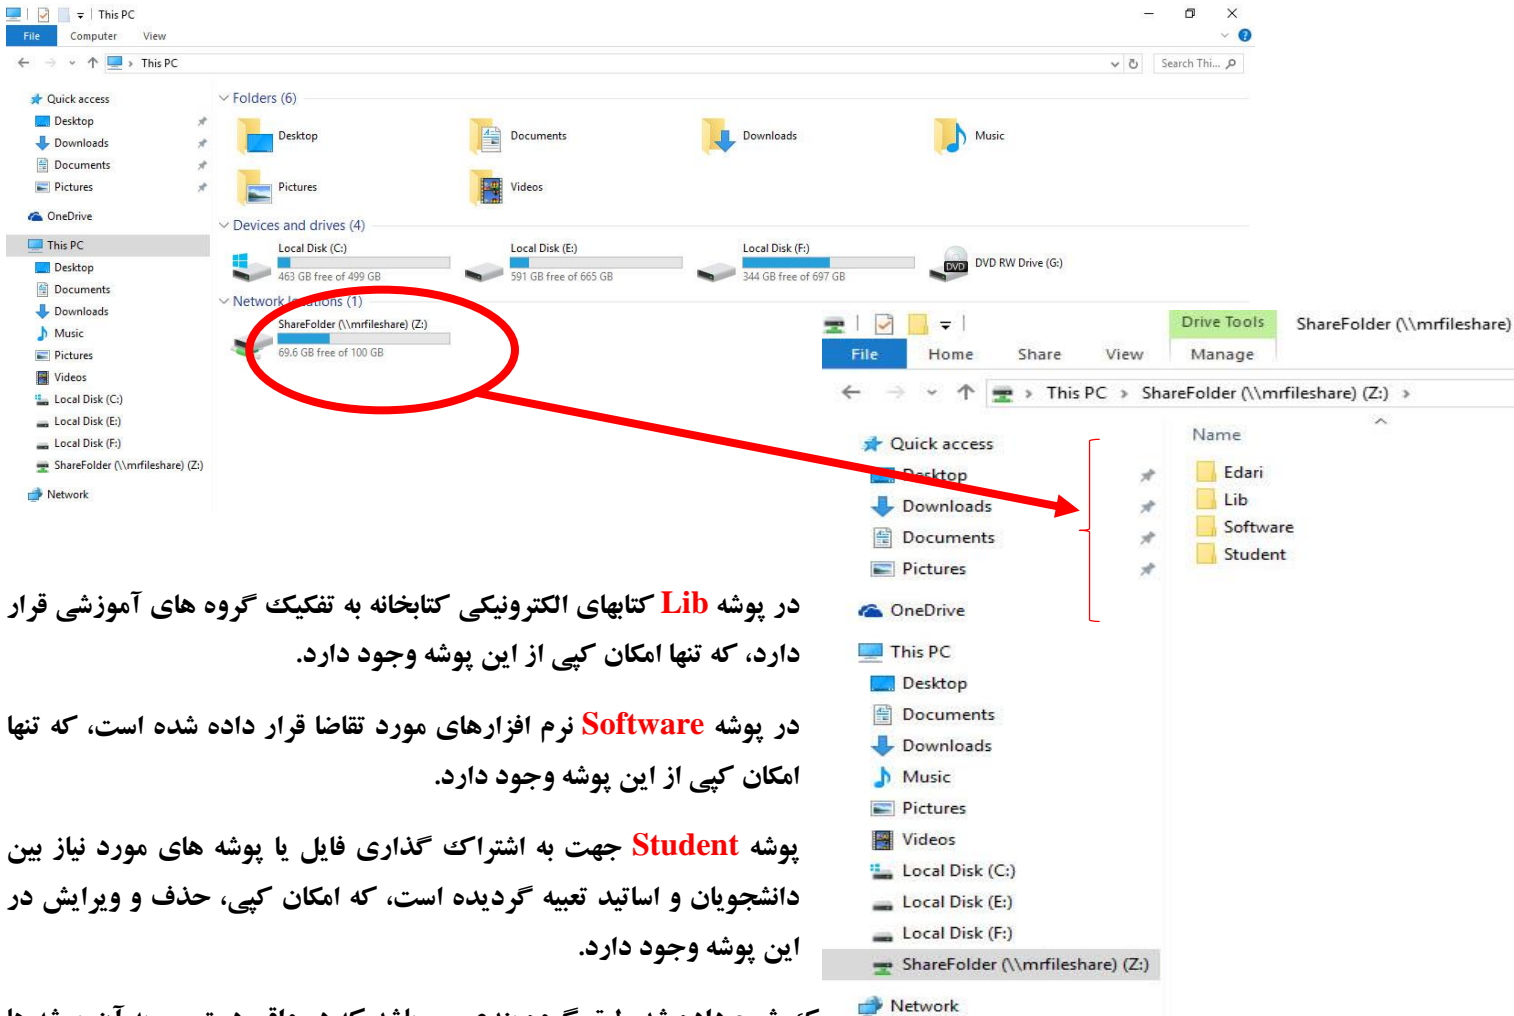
This PC
File Computer View
This PC
Search Thi...
Quick access
Desktop
Downloads
Documents
Pictures
OneDrive
This PC
Desktop
Documents
Downloads
Music
Pictures
Videos
Local Disk (C:)
Local Disk (E:)
Local Disk (F:)
ShareFolder (\\mrfileshare) (Z:)
Network
Folders (6)
Desktop
Documents
Downloads
Music
Pictures
Videos
Devices and drives (4)
Local Disk (C:)
463 GB free of 499 GB
Local Disk (E:)
591 GB free of 665 GB
Local Disk (F:)
344 GB free of 697 GB
DVD RW Drive (G:)
Network locations (1)
ShareFolder (\\mrfileshare) (Z:)
69.6 GB free of 100 GB

Drive Tools ShareFolder (\\mrfileshare)
File Home Share View Manage
This PC › ShareFolder (\\mrfileshare) (Z:) ›
Quick access
Desktop
Downloads
Documents
Pictures
OneDrive
This PC
Desktop
Documents
Downloads
Music
Pictures
Videos
Local Disk (C:)
Local Disk (E:)
Local Disk (F:)
ShareFolder (\\mrfileshare) (Z:)
Network
Name
Edari
Lib
Software
Student

در پوشه Lib کتابای الکترونیکی کتابخانه به تفکیک گروه های آموزشی قرار دارد، که تنها امکان کپی از این پوشه وجود دارد.

در پوشه Software نرم افزارهای مورد تقاضا قرار داده شده است، که تنها امکان کپی از این پوشه وجود دارد.

پوشه Student جهت به اشتراک گذاری فایل یا پوشه های مورد نیاز بین دانشجویان و اساتید تعبیه گردیده است، که امکان کپی، حذف و ویرایش در این پوشه وجود دارد.

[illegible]